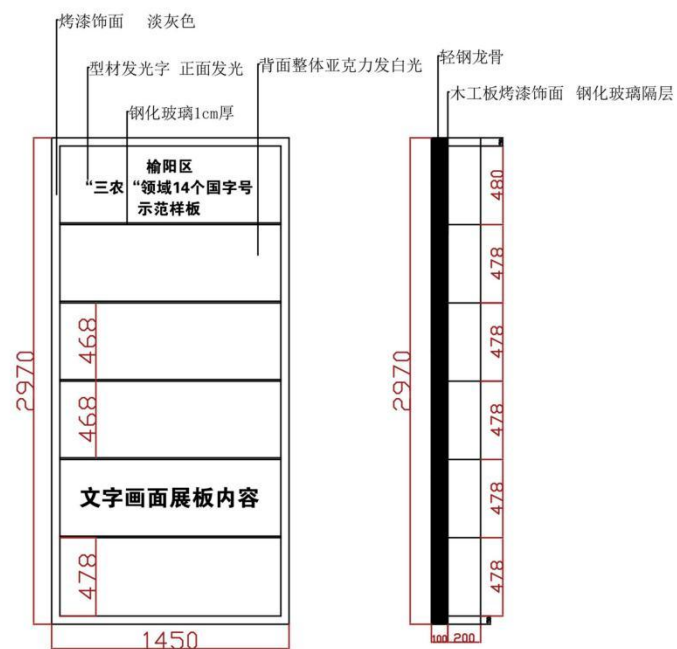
烤漆饰面 淡灰色

型材发光字 正面发光

背面整体亚克力发白光

钢化玻璃1cm厚

轻钢龙骨

木工板烤漆饰面 钢化玻璃隔层

榆阳区
“三农“领域14个国字号
示范样板

2970

468

468

文字画面展板内容

478

1450

2970

480

478

478

478

478

478

100 200